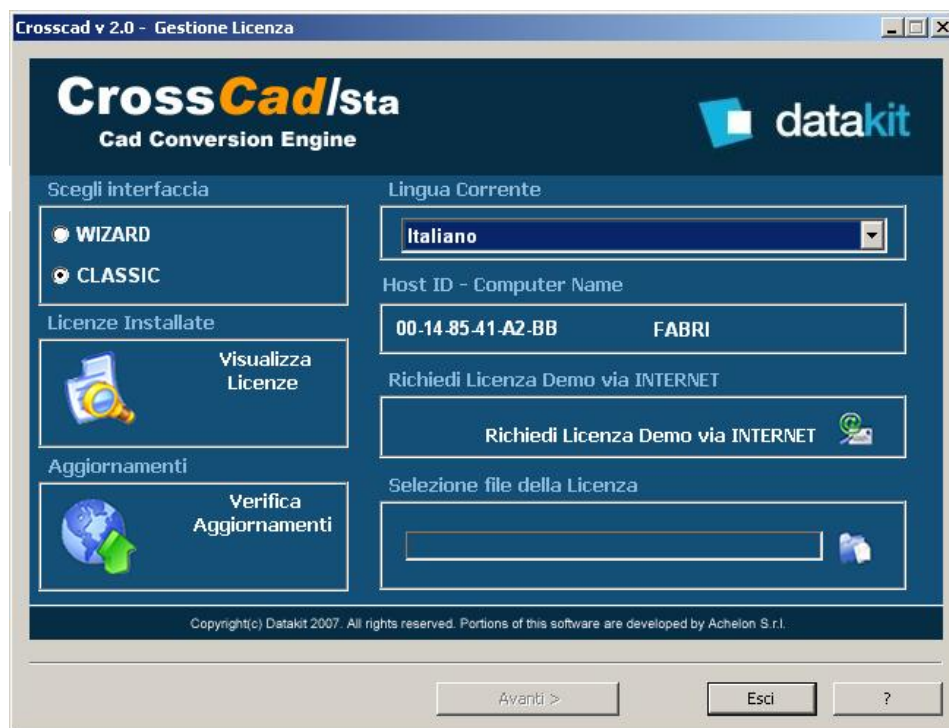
Crosscad v 2.0 - Gestione Licenza

CrossCad/Sta
Cad Conversion Engine

datakit

Scegli interfaccia
WIZARD
CLASSIC

Licenze Installate
Visualizza Licenze

Aggiornamenti
Verifica Aggiornamenti

Lingua Corrente
Italiano

Host ID - Computer Name
00-14-85-41-A2-BB FABRI

Richiedi Licenza Demo via INTERNET
Richiedi Licenza Demo via INTERNET

Selezione file della Licenza

Copyright(c) Datakit 2007. All rights reserved. Portions of this software are developed by Achelon S.r.l.

Avanti >
Esci
?